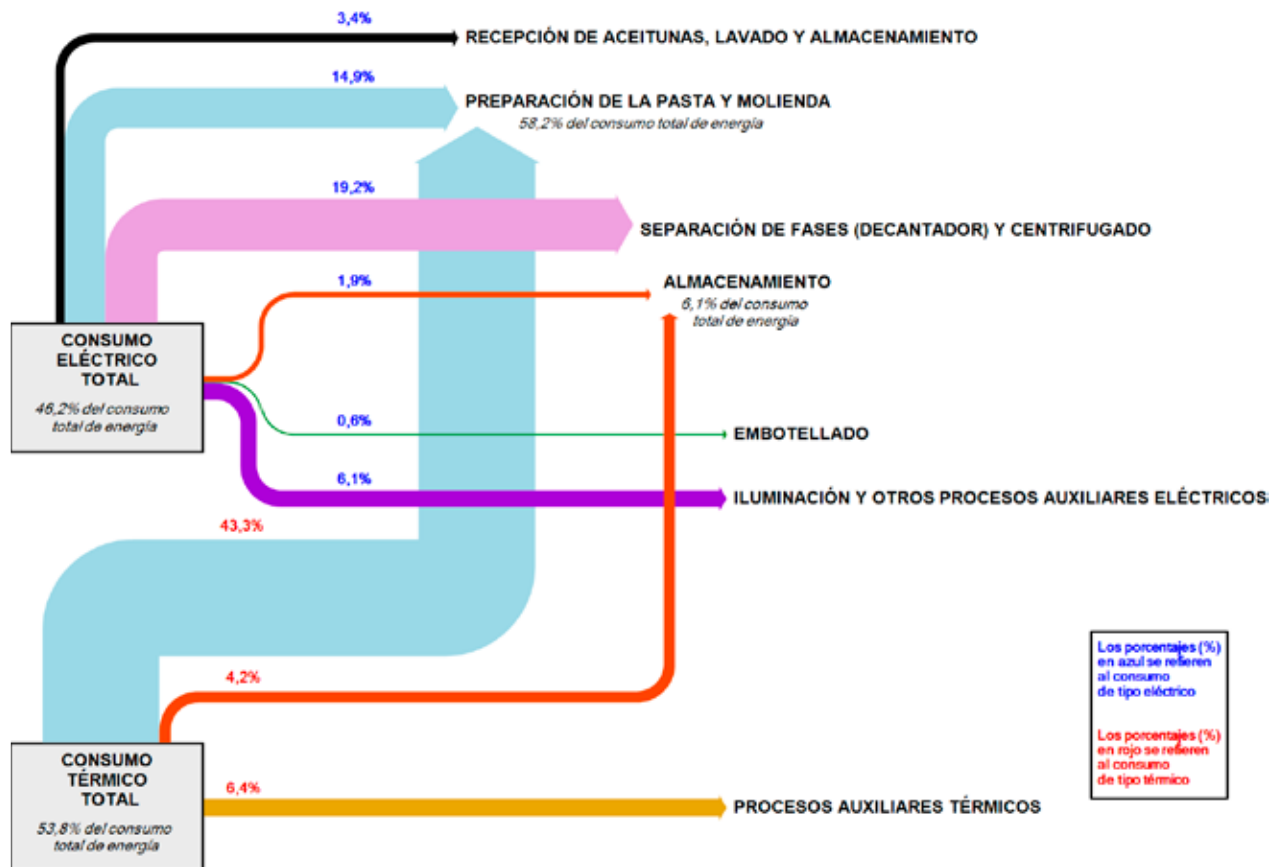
3,4%
RECEPCIÓN DE ACEITUNAS, LAVADO Y ALMACENAMIENTO

14,9%
PREPARACIÓN DE LA PASTA Y MOLIENDA
58,2% del consumo total de energía

19,2%
SEPARACIÓN DE FASES (DECANTADOR) Y CENTRIFUGADO

1,9%
ALMACENAMIENTO
6,1% del consumo total de energía

CONSUMO ELÉCTRICO TOTAL
46,2% del consumo total de energía

0,6%
EMBOTELLADO

6,1%
ILUMINACIÓN Y OTROS PROCESOS AUXILIARES ELÉCTRICOS

43,3%

4,2%

Los porcentajes (%) en azul se refieren al consumo de tipo eléctrico

Los porcentajes (%) en rojo se refieren al consumo de tipo térmico

CONSUMO TÉRMICO TOTAL
53,8% del consumo total de energía

6,4%
PROCESOS AUXILIARES TÉRMICOS